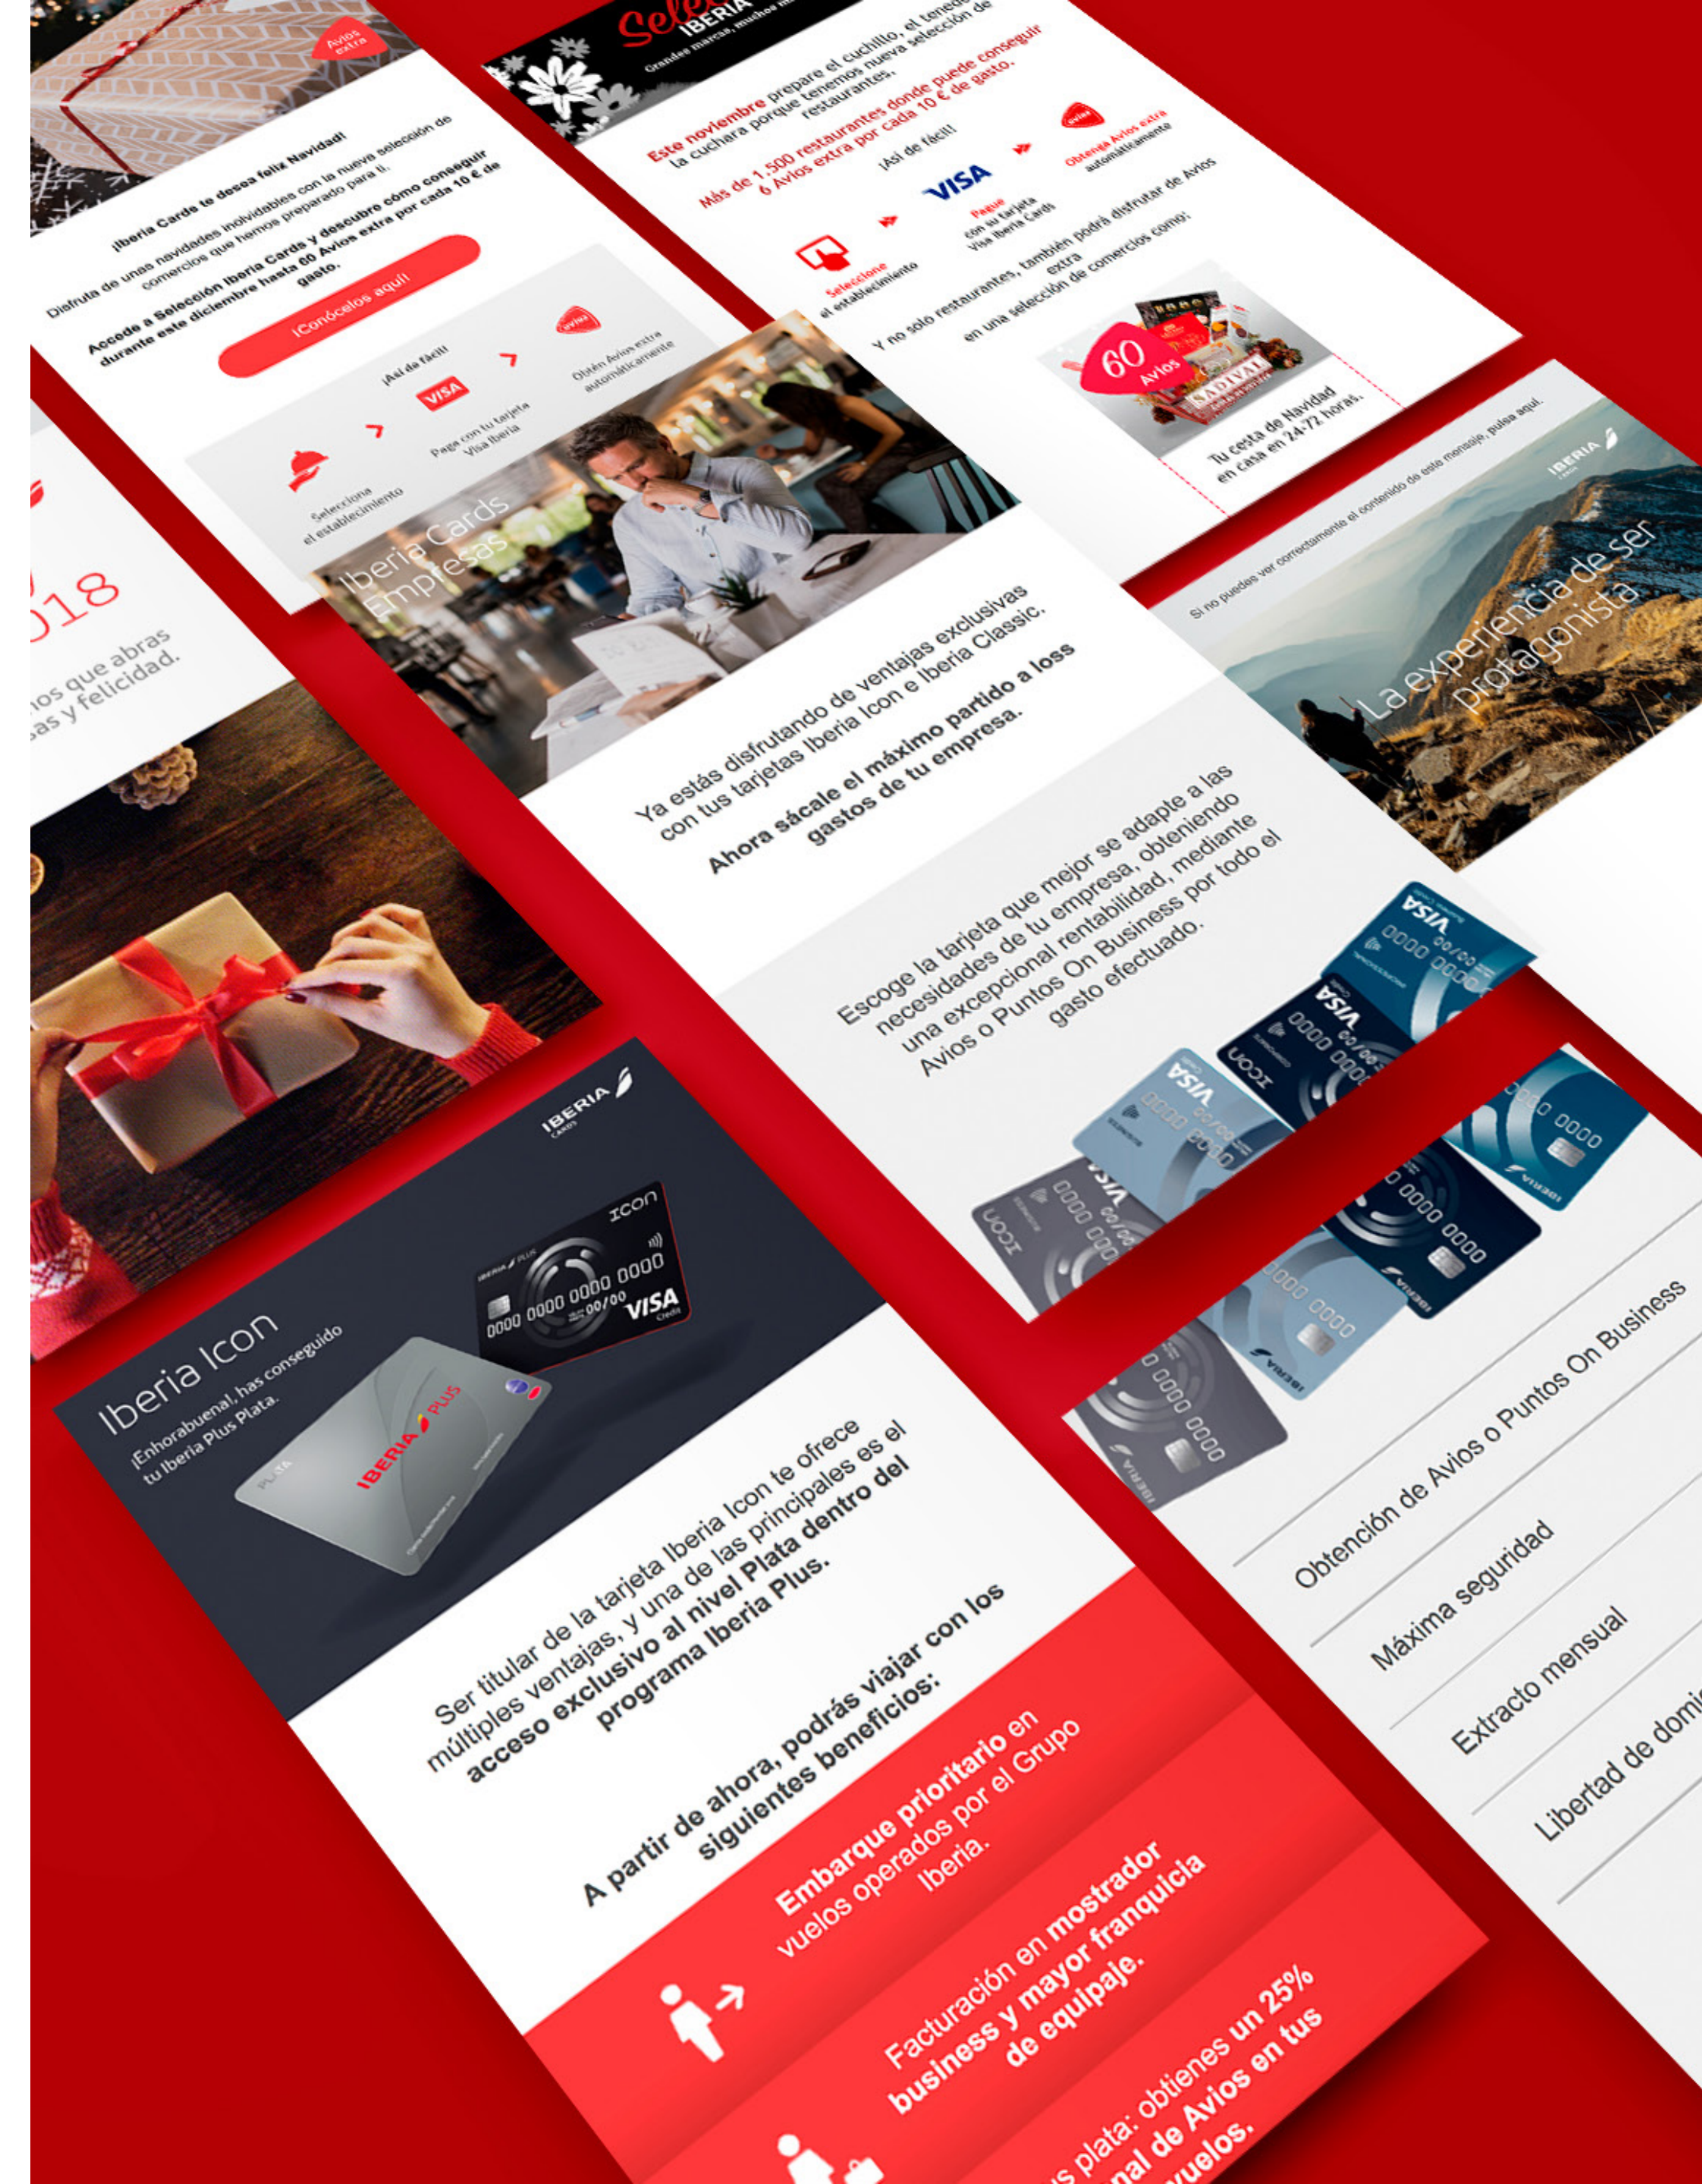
Avios extra

¡Iberia Cards te desea feliz Navidad!

Disfruta de unas navidades inolvidables con la nueva selección de comercios que hemos preparado para ti.

Accede a Selección Iberia Cards y descubre cómo conseguir durante este diciembre hasta 60 Avios extra por cada 10 € de gasto.

¡Conócelos aquí!

¡Así de fácil!

Selecciona el establecimiento

Paga con tu tarjeta Visa Iberia

Obtén Avios extra automáticamente

Selección IBERIA

Grandes marcas, muchos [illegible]

Este noviembre prepare el cuchillo, el tenedor y la cuchara porque tenemos nueva selección de restaurantes.

Más de 1.500 restaurantes donde puede conseguir 6 Avios extra por cada 10 € de gasto.

¡Así de fácil!

Seleccione el establecimiento

VISA

Pague con su tarjeta Visa Iberia Cards

Obtenga Avios extra automáticamente

Y no solo restaurantes, también podrá disfrutar de Avios extra en una selección de comercios como:

60 Avios

Tu cesta de Navidad en casa en 24-72 horas.

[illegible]018

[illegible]os que abras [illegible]as y felicidad.

Iberia Cards Empresas

Ya estás disfrutando de ventajas exclusivas con tus tarjetas Iberia Icon e Iberia Classic.

Ahora sácale el máximo partido a loss gastos de tu empresa.

Si no puedes ver correctamente el contenido de este mensaje, pulsa aquí.

IBERIA CARDS

La experiencia de ser protagonista

Escoge la tarjeta que mejor se adapte a las necesidades de tu empresa, obteniendo una excepcional rentabilidad, mediante Avios o Puntos On Business por todo el gasto efectuado.

IBERIA CARDS

Iberia Icon

¡Enhorabuena!, has conseguido tu Iberia Plus Plata.

ICON

0000 0000 0000 0000

00/00

VISA

IBERIA PLUS

PLATA

Ser titular de la tarjeta Iberia Icon te ofrece múltiples ventajas, y una de las principales es el acceso exclusivo al nivel Plata dentro del programa Iberia Plus.

A partir de ahora, podrás viajar con los siguientes beneficios:

Embarque prioritario en vuelos operados por el Grupo Iberia.

Facturación en mostrador business y mayor franquicia de equipaje.

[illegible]s plata: obtienes un 25% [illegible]nal de Avios en tus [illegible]uelos.

Obtención de Avios o Puntos On Business

Máxima seguridad

Extracto mensual

Libertad de domi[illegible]